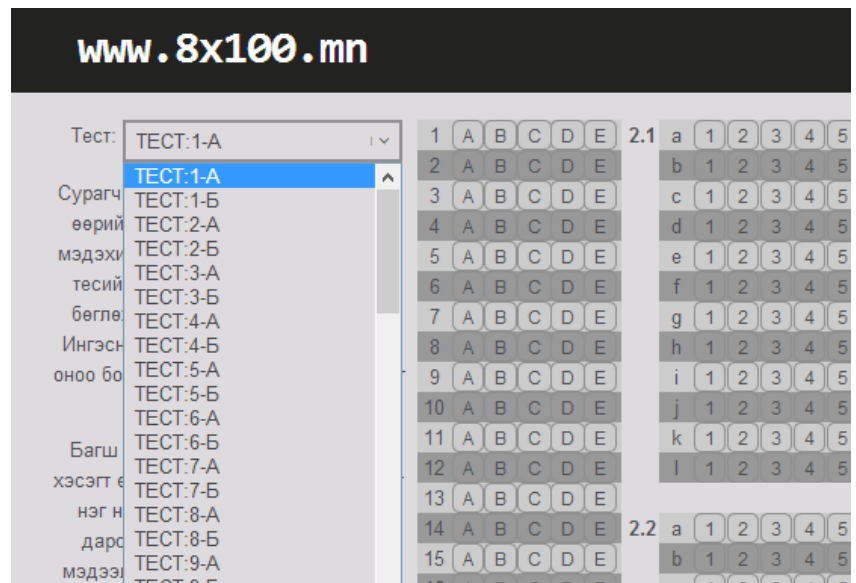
www.8x100.mn

Тест: ТЕСТ:1-А

ТЕСТ:1-А
ТЕСТ:1-Б
ТЕСТ:2-А
ТЕСТ:2-Б
ТЕСТ:3-А
ТЕСТ:3-Б
ТЕСТ:4-А
ТЕСТ:4-Б
ТЕСТ:5-А
ТЕСТ:5-Б
ТЕСТ:6-А
ТЕСТ:6-Б
ТЕСТ:7-А
ТЕСТ:7-Б
ТЕСТ:8-А
ТЕСТ:8-Б
ТЕСТ:9-А

Сурагч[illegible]
өөрий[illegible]
мэдэхи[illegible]
тесий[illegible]
бөглө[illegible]
Ингэсн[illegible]
оноо бо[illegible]

Багш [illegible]
хэсэгт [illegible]
нэг н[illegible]
дарс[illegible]
мэдээ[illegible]

| | | | | | |
|---|---|---|---|---|---|
| 1 | A | B | C | D | E |
| 2 | A | B | C | D | E |
| 3 | A | B | C | D | E |
| 4 | A | B | C | D | E |
| 5 | A | B | C | D | E |
| 6 | A | B | C | D | E |
| 7 | A | B | C | D | E |
| 8 | A | B | C | D | E |
| 9 | A | B | C | D | E |
| 10 | A | B | C | D | E |
| 11 | A | B | C | D | E |
| 12 | A | B | C | D | E |
| 13 | A | B | C | D | E |
| 14 | A | B | C | D | E |
| 15 | A | B | C | D | E |

2.1
| | | | | | |
|---|---|---|---|---|---|
| a | 1 | 2 | 3 | 4 | 5 |
| b | 1 | 2 | 3 | 4 | 5 |
| c | 1 | 2 | 3 | 4 | 5 |
| d | 1 | 2 | 3 | 4 | 5 |
| e | 1 | 2 | 3 | 4 | 5 |
| f | 1 | 2 | 3 | 4 | 5 |
| g | 1 | 2 | 3 | 4 | 5 |
| h | 1 | 2 | 3 | 4 | 5 |
| i | 1 | 2 | 3 | 4 | 5 |
| j | 1 | 2 | 3 | 4 | 5 |
| k | 1 | 2 | 3 | 4 | 5 |
| l | 1 | 2 | 3 | 4 | 5 |

2.2
| | | | | | |
|---|---|---|---|---|---|
| a | 1 | 2 | 3 | 4 | 5 |
| b | 1 | 2 | 3 | 4 | 5 |